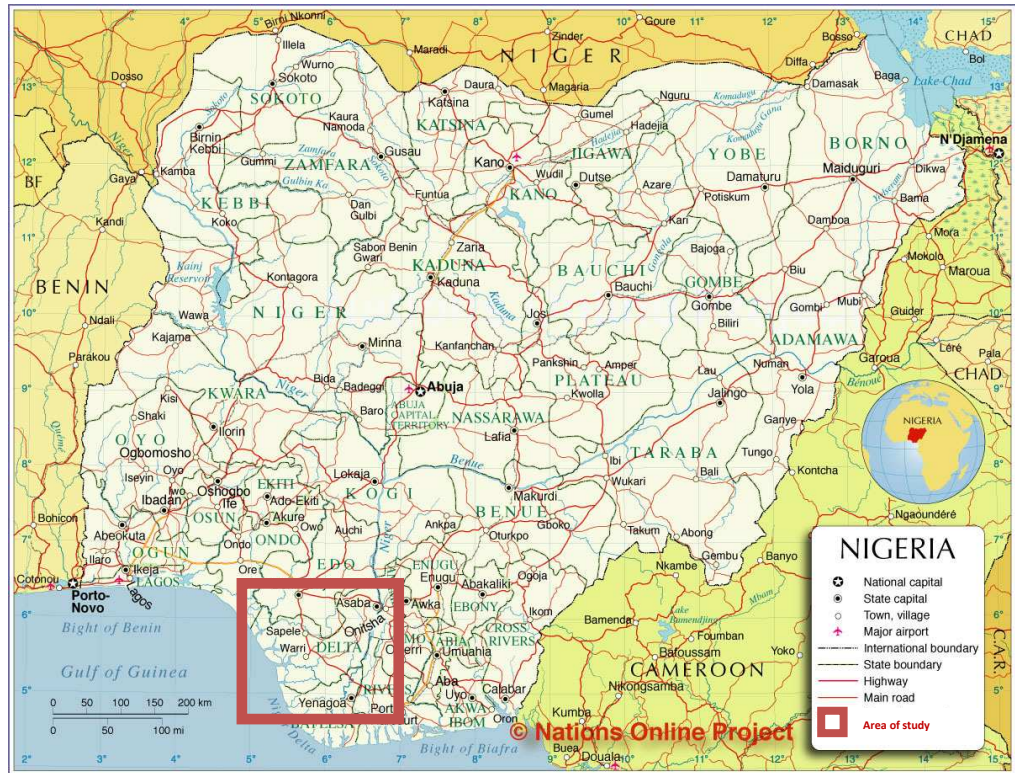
NIGER
CHAD
BENIN
BF
CAMEROON
C.A.R.
NIGERIA

SOKOTO
KATSINA
ZAMFARA
JIGAWA
YOBE
BORNO
KANO
KEBBI
KADUNA
BAUCHI
GOMBE
NIGER
ADAMAWA
PLATEAU
KWARA
NASSARAWA
ABUJA CAPITAL TERRITORY
OYO
TARABA
EKITI
KOGI
OSUN
ONDO
BENUE
OGUN
EDO
LAGOS
ENUGU
EBONY
DELTA
ANAMBRA
ABIA
CROSS RIVERS
IMO
RIVERS
BAYELSA
AKWA IBOM

Birni Nkonni, Illela, Wurno, Sokoto, Maradi, Daura, Katsina, Magaria, Goure, Zinder, Nguru, Gumel, Hadejia, Bosso, Diffa, Baga, Damasak, Lake Chad, Bol, N'Djamena, Dosso, Kaura Namoda, Birnin Kebbi, Gummi, Gusau, Kano, Wudil, Dutse, Azare, Damaturu, Maiduguri, Dikwa, Gaya, Kamba, Funtua, Potiskum, Bama, Kandi, Koko, Dan Gulbi, Kari, Damboa, Zaria, Sabon Benin Gwari, Bajoga, Biu, Mora, Mokolo, Maroua, Kontagora, Kaduna, Bauchi, Gombe, Mubi, Guider, Ndali, Wawa, Kainji Reservoir, Jos, Biliri, Kajama, Minna, Kanfanchan, Pankshin, Amper, Lau, Numan, Garoua, Léré, Pala, Parakou, Bida, Badeggi, Abuja, Kwolla, Jalingo, Yola, Kisi, Baro, Shaki, Ilorin, Lafia, Ganye, Ogbomosho, Oyo, Iseyin, Lokoja, Ibi, Bali, Tungo, Kontcha, Ibadan, Iwo, Oshogbo, Ado-Ekiti, Wukari, Ife, Akure, Owo, Makurdi, Bohicon, Abeokuta, Ondo, Auchi, Ankpa, Gboko, Otukpo, Takum, Abong, Ngaoundéré, Ilaro, Ikeja, Ore, Enugu, Ogoja, Gembu, Banyo, Nkambe, Cotonou, Porto-Novo, Lagos, Asaba, Awka, Abakaliki, Ikom, Bamenda, Foumban, Sapele, Onitsha, Warri, Owerri, Umuahia, Yenagoa, Port Harcourt, Aba, Uyo, Calabar, Oron, Nkongsamba, Kumba, Buea, Douala, Yoko, Lake Bamendjing, Mbam, Bight of Benin, Gulf of Guinea, Bight of Biafra, Niger Delta, Niger, Benue, Kaduna, Gongola, Komadugu Yobe, Komadugu Gana, Hadejia, Sokoto, Gulbin Ka, Rima, Ouémé, Bénoué

National capital
State capital
Town, village
Major airport
International boundary
State boundary
Highway
Main road
Area of study

0 50 100 150 200 km
0 50 100 mi

© Nations Online Project

2° 3° 4° 5° 6° 7° 8° 9° 10° 11° 12° 13° 14° 15°
4° 5° 6° 7° 8° 9° 10° 11° 12° 13°